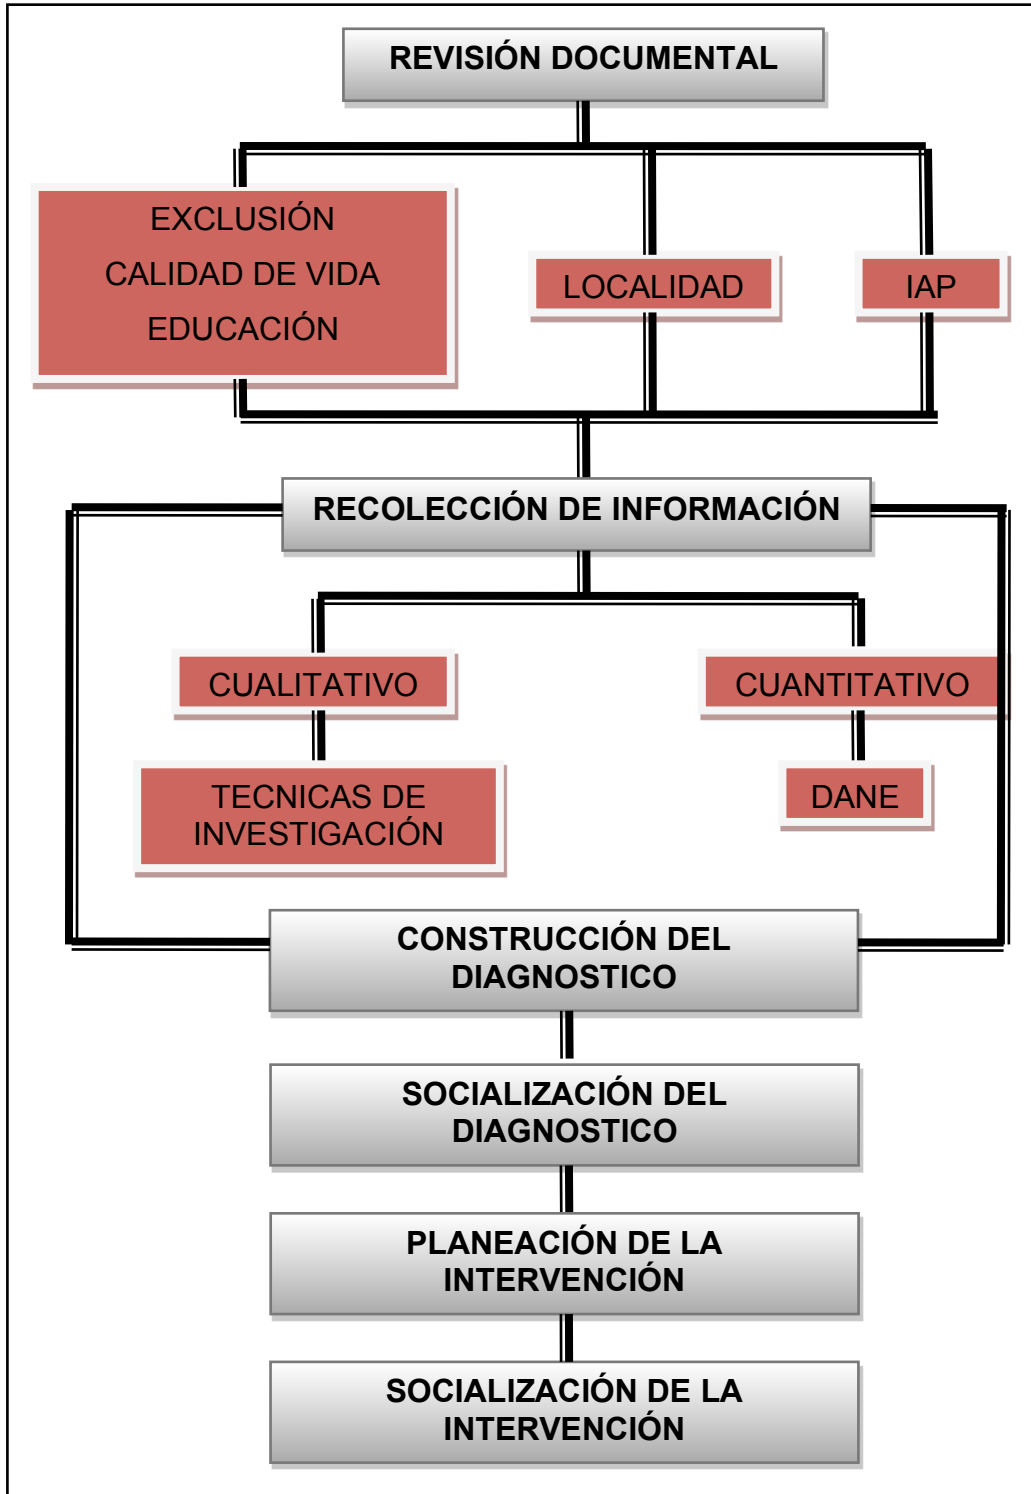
REVISIÓN DOCUMENTAL

EXCLUSIÓN
CALIDAD DE VIDA
EDUCACIÓN

LOCALIDAD

IAP

RECOLECCIÓN DE INFORMACIÓN

CUALITATIVO

CUANTITATIVO

TECNICAS DE INVESTIGACIÓN

DANE

CONSTRUCCIÓN DEL DIAGNOSTICO

SOCIALIZACIÓN DEL DIAGNOSTICO

PLANEACIÓN DE LA INTERVENCIÓN

SOCIALIZACIÓN DE LA INTERVENCIÓN